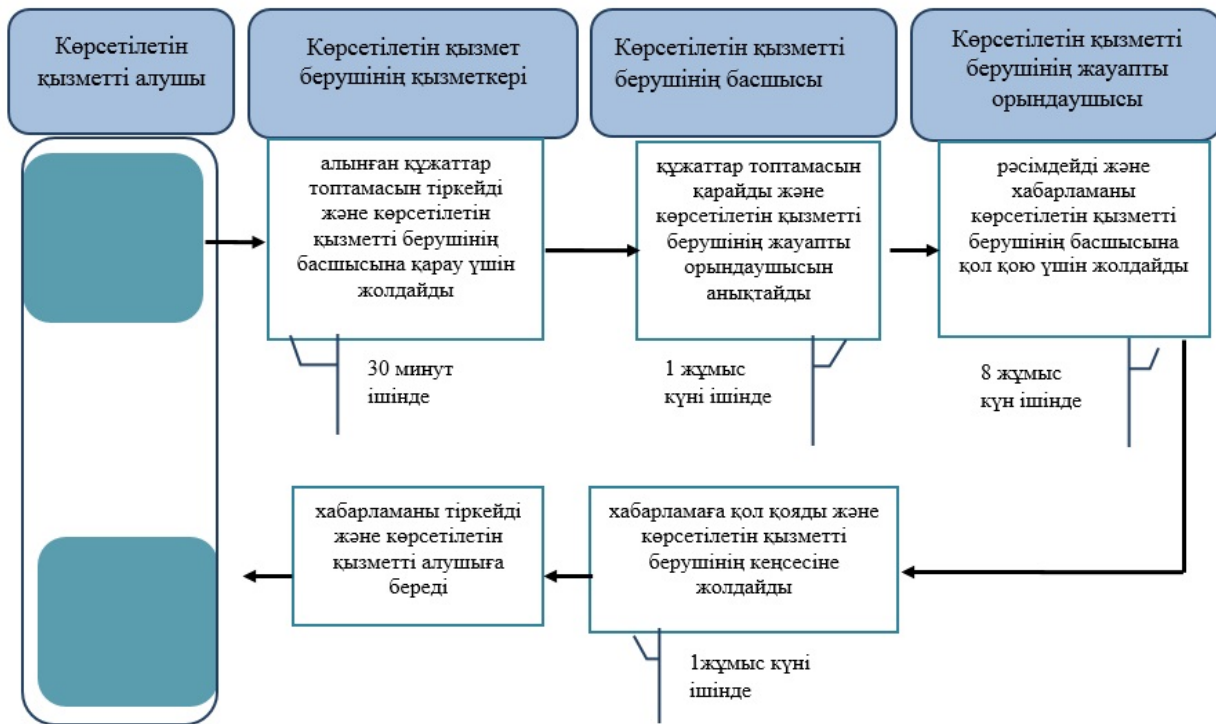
Көрсетілетін қызметті алушы

Көрсетілетін қызмет берушінің қызметкері

Көрсетілетін қызметті берушінің басшысы

Көрсетілетін қызметті берушінің жауапты орындаушысы

алынған құжаттар топтамасын тіркейді және көрсетілетін қызметті берушінің басшысына қарау үшін жолдайды

30 минут ішінде

құжаттар топтамасын қарайды және көрсетілетін қызметті берушінің жауапты орындаушысын анықтайды

1 жұмыс күні ішінде

рәсімдейді және хабарламаны көрсетілетін қызметті берушінің басшысына қол қою үшін жолдайды

8 жұмыс күн ішінде

хабарламаны тіркейді және көрсетілетін қызметті алушыға береді

хабарламаға қол қояды және көрсетілетін қызметті берушінің кеңсесіне жолдайды

1жұмыс күні ішінде